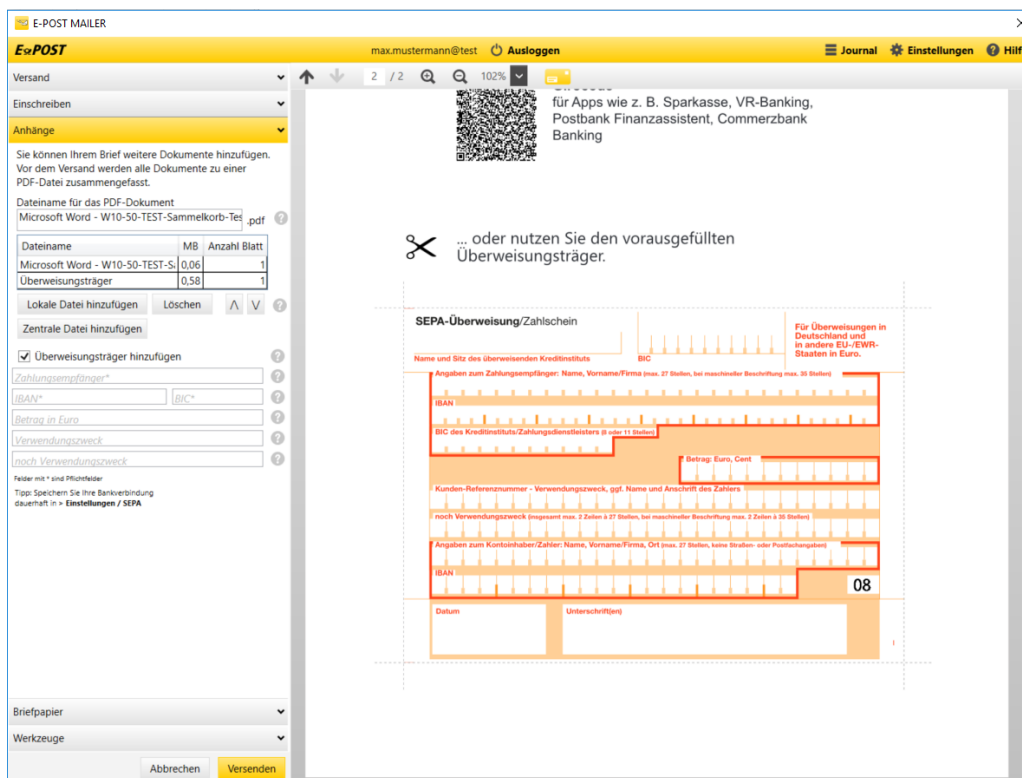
E-POST MAILER

E-POST max.mustermann@test Ausloggen Journal Einstellungen Hilf

Versand
Einschreiben
Anhänge

Sie können Ihrem Brief weitere Dokumente hinzufügen. Vor dem Versand werden alle Dokumente zu einer PDF-Datei zusammengefasst.

Dateiname für das PDF-Dokument
Microsoft Word - W10-50-TEST-Sammelkorb-Tes .pdf

| Dateiname | MB | Anzahl Blatt |
|---|---|---|
| Microsoft Word - W10-50-TEST-Sa | 0,06 | 1 |
| Überweisungsträger | 0,58 | 1 |

Lokale Datei hinzufügen Löschen
Zentrale Datei hinzufügen

Überweisungsträger hinzufügen
Zahlungsempfänger*
IBAN* BIC*
Betrag in Euro
Verwendungszweck
noch Verwendungszweck

Felder mit * sind Pflichtfelder
Tipp: Speichern Sie Ihre Bankverbindung dauerhaft in » Einstellungen / SEPA

Briefpapier
Werkzeuge

Abbrechen Versenden

2 / 2 102%

für Apps wie z. B. Sparkasse, VR-Banking, Postbank Finanzassistent, Commerzbank Banking

... oder nutzen Sie den vorausgefüllten Überweisungsträger.

SEPA-Überweisung/Zahlschein
Name und Sitz des überweisenden Kreditinstituts
BIC
Für Überweisungen in Deutschland und in andere EU-/EWR-Staaten in Euro.
Angaben zum Zahlungsempfänger: Name, Vorname/Firma (max. 27 Stellen, bei maschineller Beschriftung max. 35 Stellen)
IBAN
BIC des Kreditinstituts/Zahlungsdienstleisters (8 oder 11 Stellen)
Betrag: Euro, Cent
Kunden-Referenznummer - Verwendungszweck, ggf. Name und Anschrift des Zahlers
noch Verwendungszweck (insgesamt max. 2 Zeilen à 27 Stellen, bei maschineller Beschriftung max. 2 Zeilen à 35 Stellen)
Angaben zum Kontoinhaber/Zahler: Name, Vorname/Firma, Ort (max. 27 Stellen, keine Straßen- oder Postfachangaben)
IBAN
08
Datum
Unterschrift(en)